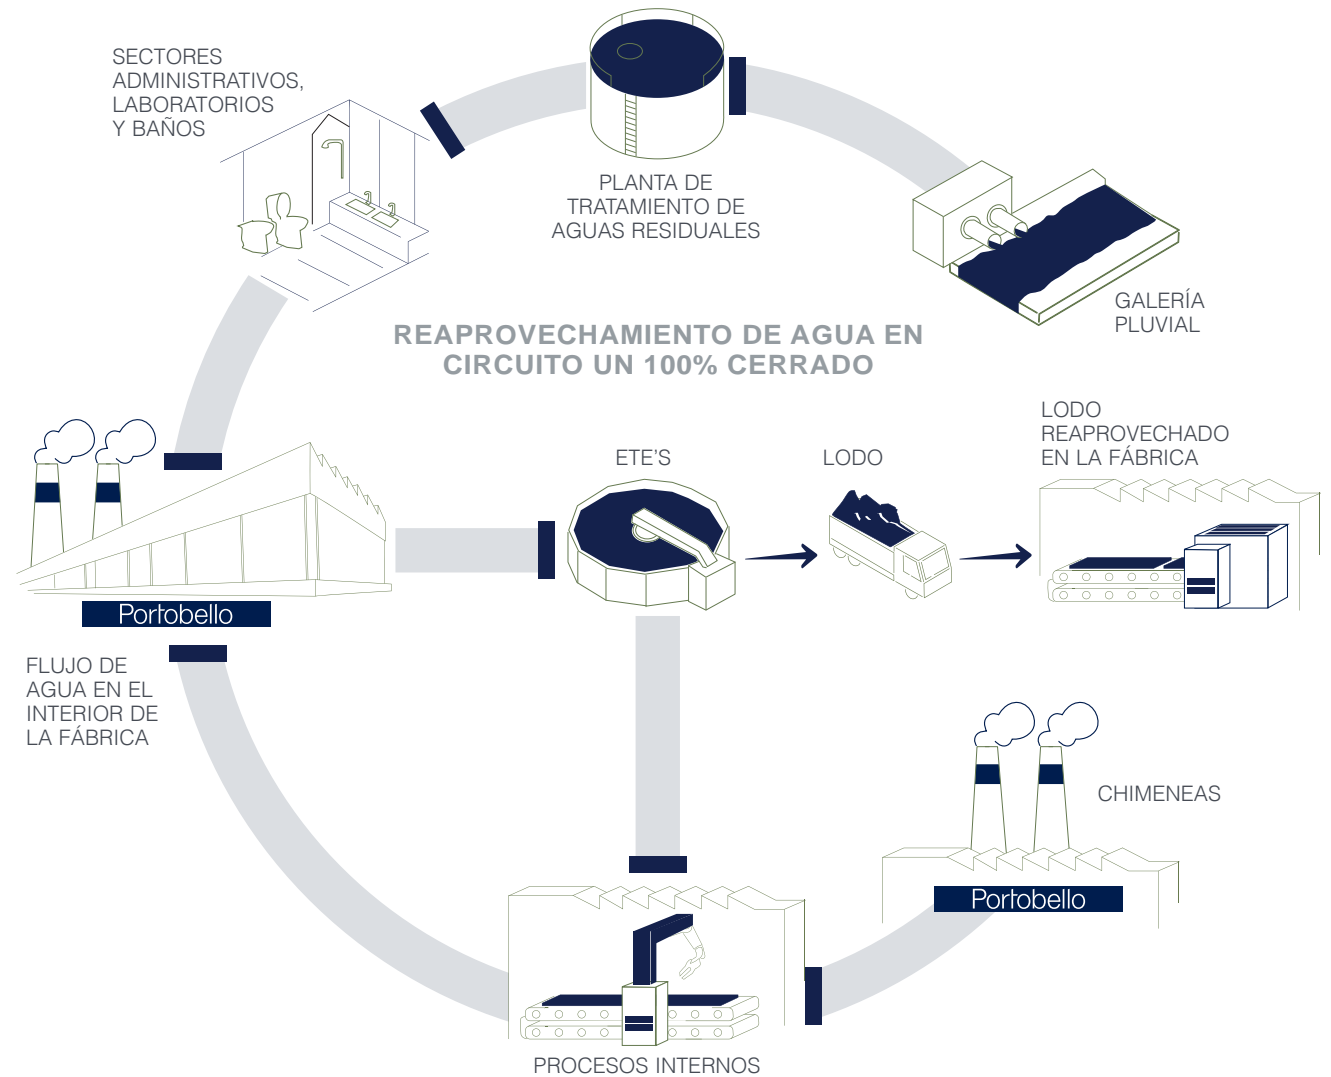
SECTORES ADMINISTRATIVOS, LABORATORIOS Y BAÑOS

PLANTA DE TRATAMIENTO DE AGUAS RESIDUALES

GALERÍA PLUVIAL

REAPROVECHAMIENTO DE AGUA EN CIRCUITO UN 100% CERRADO

Portobello

ETE'S

LODO

LODO REAPROVECHADO EN LA FÁBRICA

FLUJO DE AGUA EN EL INTERIOR DE LA FÁBRICA

CHIMENEAS

Portobello

PROCESOS INTERNOS